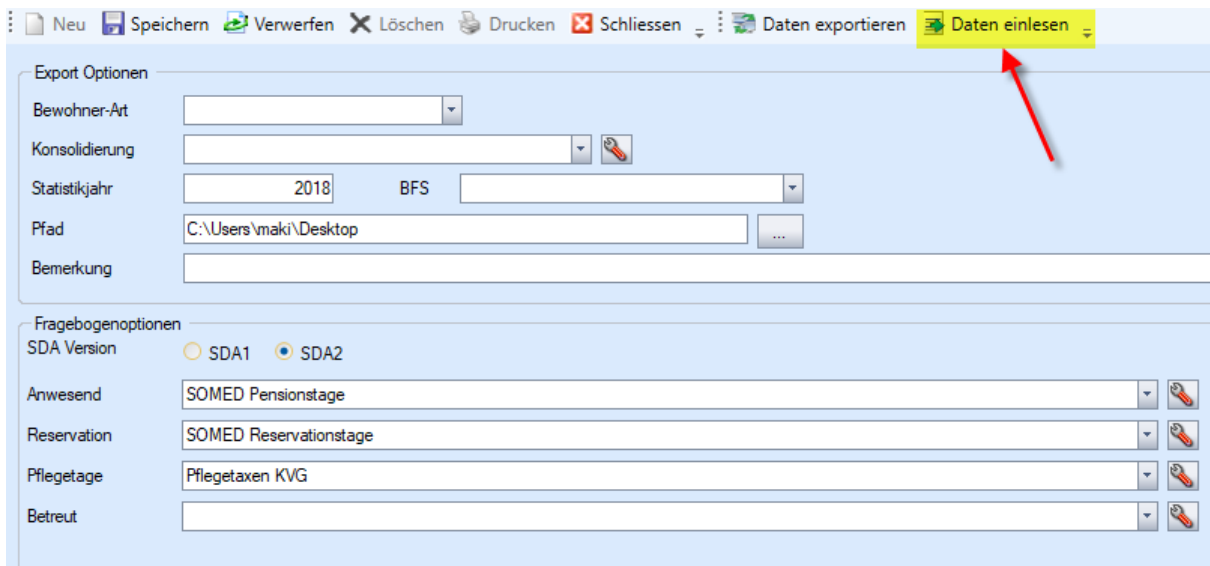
Neu Speichern Verwerfen Löschen Drucken Schliessen Daten exportieren Daten einlesen

Export Optionen

Bewohner-Art

Konsolidierung

Statistikjahr 2018 BFS

Pfad C:\Users\maki\Desktop ...

Bemerkung

Fragebogenoptionen

SDA Version SDA1 SDA2

Anwesend SOMED Pensionstage

Reservation SOMED Reservationstage

Pflegetage Pflegetaxen KVG

Betreut